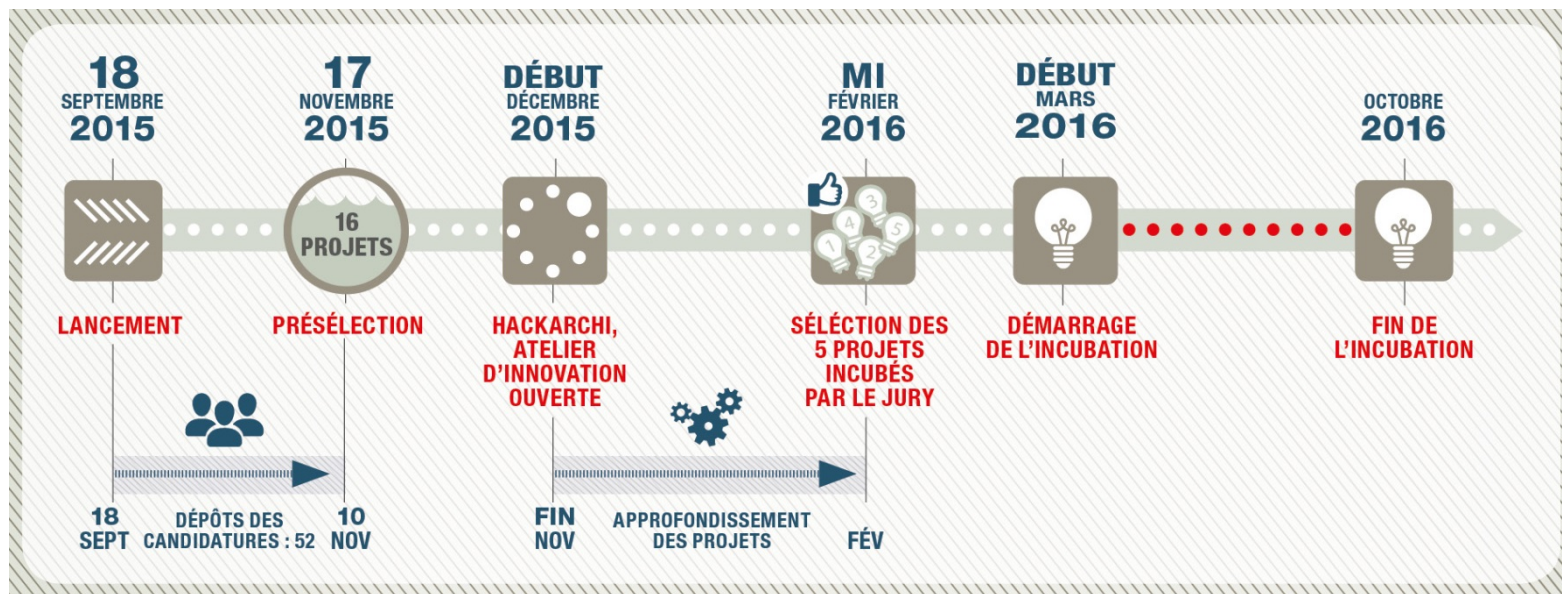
18
SEPTEMBRE
2015

17
NOVEMBRE
2015

DÉBUT
DÉCEMBRE
2015

MI
FÉVRIER
2016

DÉBUT
MARS
2016

OCTOBRE
2016

16
PROJETS

1 2 3 4 5

LANCEMENT

PRÉSÉLECTION

HACKARCHI, ATELIER D'INNOVATION OUVERTE

SÉLECTION DES 5 PROJETS INCUBÉS PAR LE JURY

DÉMARRAGE DE L'INCUBATION

FIN DE L'INCUBATION

18
SEPT

DÉPÔTS DES CANDIDATURES : 52

10
NOV

FIN
NOV

APPROFONDISSEMENT DES PROJETS

FÉV